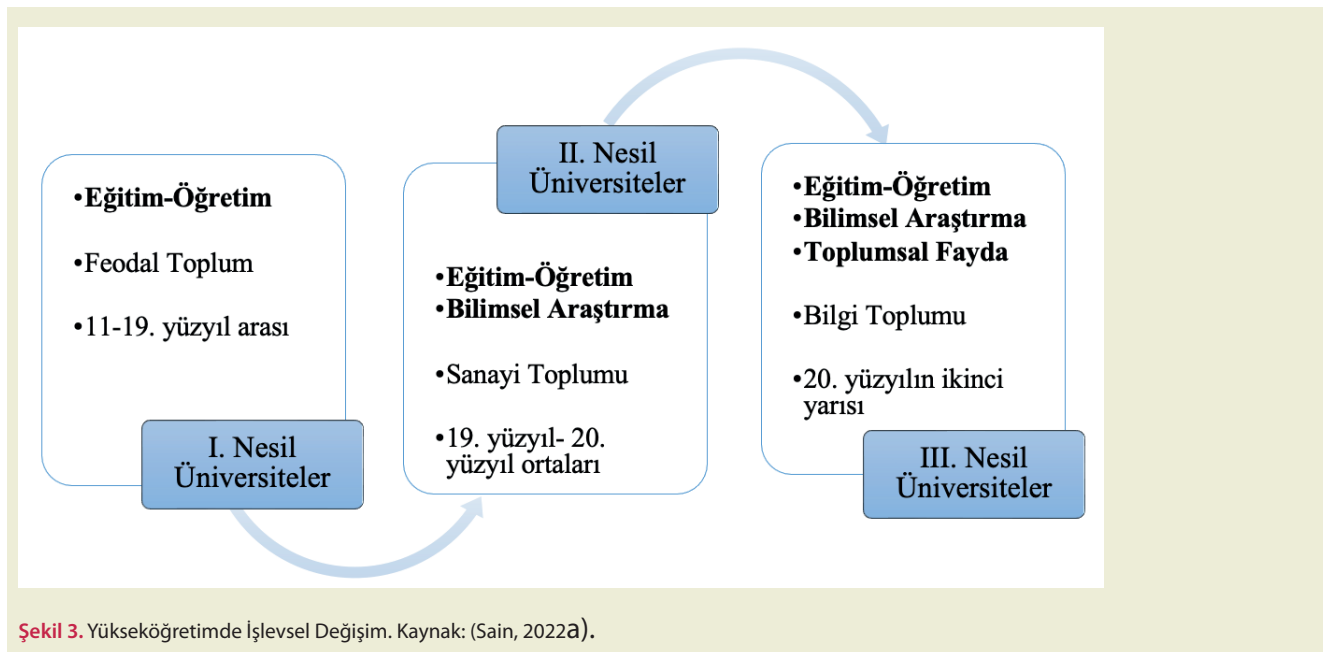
•Eğitim-Öğretim

•Feodal Toplum

•11-19. yüzyıl arası

I. Nesil Üniversiteler

II. Nesil Üniversiteler

•Eğitim-Öğretim
•Bilimsel Araştırma

•Sanayi Toplumu

•19. yüzyıl- 20. yüzyıl ortaları

•Eğitim-Öğretim
•Bilimsel Araştırma
•Toplumsal Fayda

•Bilgi Toplumu

•20. yüzyılın ikinci yarısı

III. Nesil Üniversiteler

Şekil 3. Yükseköğretimde İşlevsel Değişim. Kaynak: (Sain, 2022a).